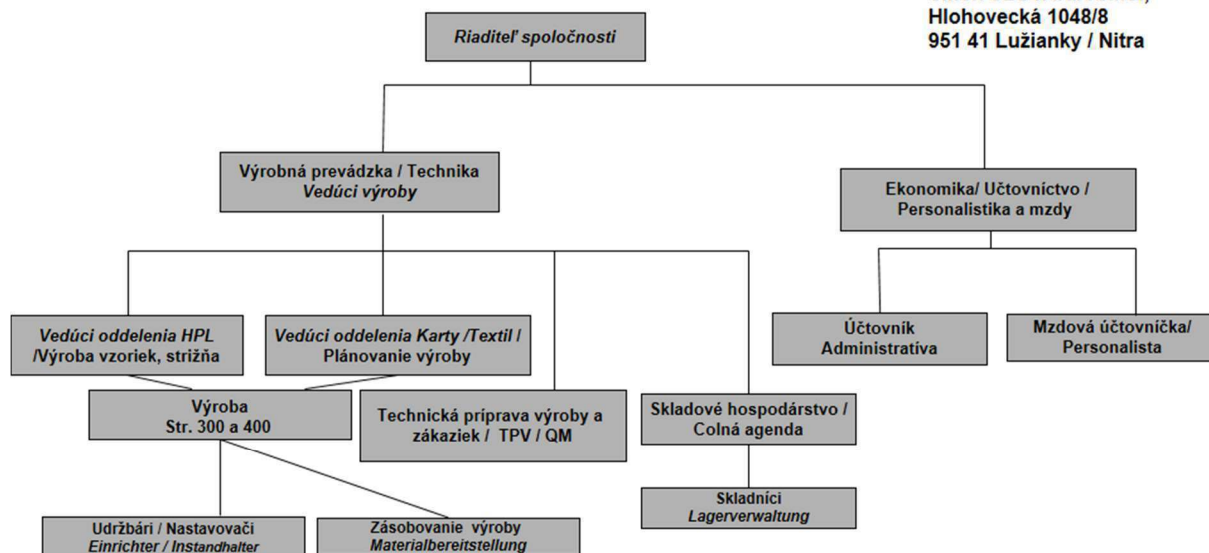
Hlohovecká 1048/8
951 41 Lužianky / Nitra

Riaditeľ spoločnosti

Výrobná prevádzka / Technika
Vedúci výroby

Ekonomika/ Účtovníctvo / Personalistika a mzdy

Vedúci oddelenia HPL /Výroba vzoriek, strižňa

Vedúci oddelenia Karty /Textil / Plánovanie výroby

Účtovník
Administratíva

Mzdová účtovníčka/ Personalista

Výroba
Str. 300 a 400

Technická príprava výroby a zákaziek / TPV / QM

Skladové hospodárstvo / Colná agenda

Skladníci
Lagerverwaltung

Udržbári / Nastavovači
Einrichter / Instandhalter

Zásobovanie výroby
Materialbereitstellung